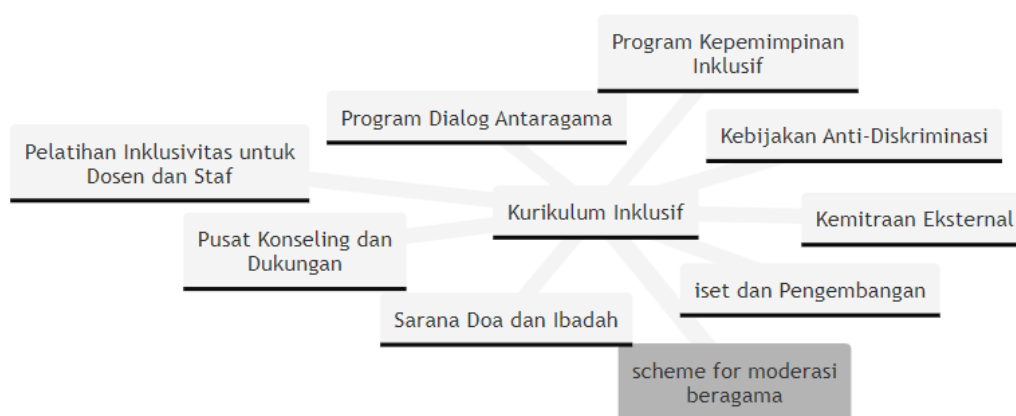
Program Kepemimpinan Inklusif

Program Dialog Antaragama

Kebijakan Anti-Diskriminasi

Pelatihan Inklusivitas untuk Dosen dan Staf

Kurikulum Inklusif

Kemitraan Eksternal

Pusat Konseling dan Dukungan

iset dan Pengembangan

Sarana Doa dan Ibadah

scheme for moderasi beragama